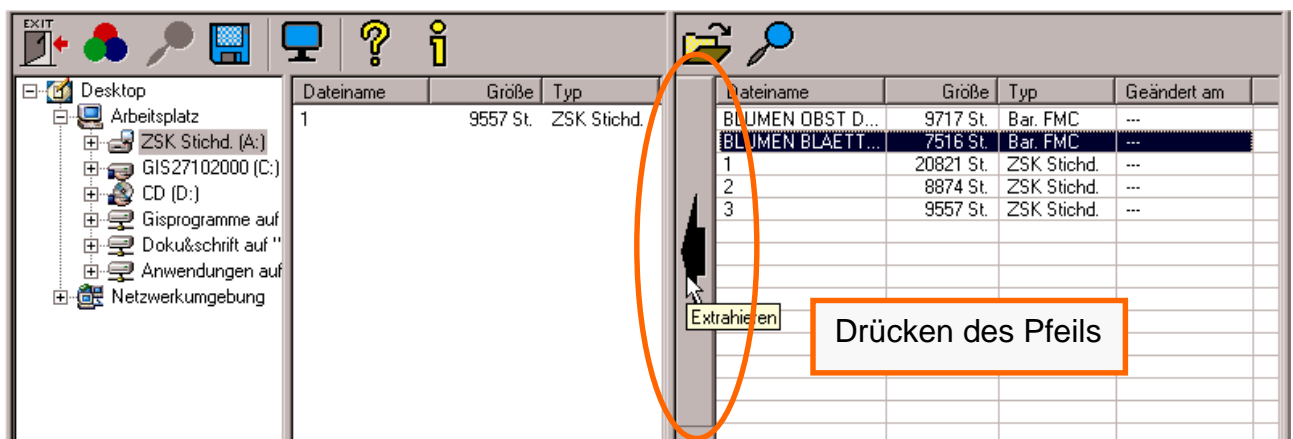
EXIT

Desktop
Arbeitsplatz
ZSK Stichd. (A:)
GIS27102000 (C:)
CD (D:)
Gisprogramme auf
Doku&schrift auf "
Anwendungen auf
Netzwerkumgebung

| Dateiname | Größe | Typ |
|---|---|---|
| 1 | 9557 St. | ZSK Stichd. |

| Dateiname | Größe | Typ | Geändert am |
|---|---|---|---|
| BLUMEN OBST D... | 9717 St. | Bar. FMC | --- |
| BLUMEN BLAETT... | 7516 St. | Bar. FMC | --- |
| 1 | 20821 St. | ZSK Stichd. | --- |
| 2 | 8874 St. | ZSK Stichd. | --- |
| 3 | 9557 St. | ZSK Stichd. | --- |

Extrahieren

Drücken des Pfeils